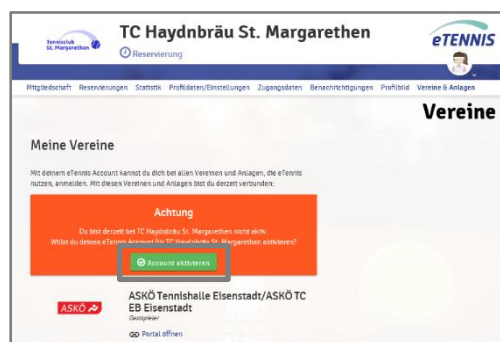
Tennisclub St. Margarethen

TC Haydnbräu St. Margarethen

Reservierung

eTENNIS

Mitgliedschaft Reservierungen Statistik Profildaten/Einstellungen Zugangsdaten Benachrichtigungen Profilbild Vereine & Anlagen

Vereine

Meine Vereine

Mit deinem eTennis Account kannst du dich bei allen Vereinen und Anlagen, die eTennis nutzen, anmelden. Mit diesen Vereinen und Anlagen bist du derzeit verbunden:

Achtung

Du bist derzeit bei TC Haydnbräu St. Margarethen nicht aktiv.

Willst du deinen eTennis Account für TC Haydnbräu St. Margarethen aktivieren?

Account aktivieren

ASKÖ

ASKÖ Tennishalle Eisenstadt/ASKÖ TC EB Eisenstadt

Gastspieler

Portal öffnen